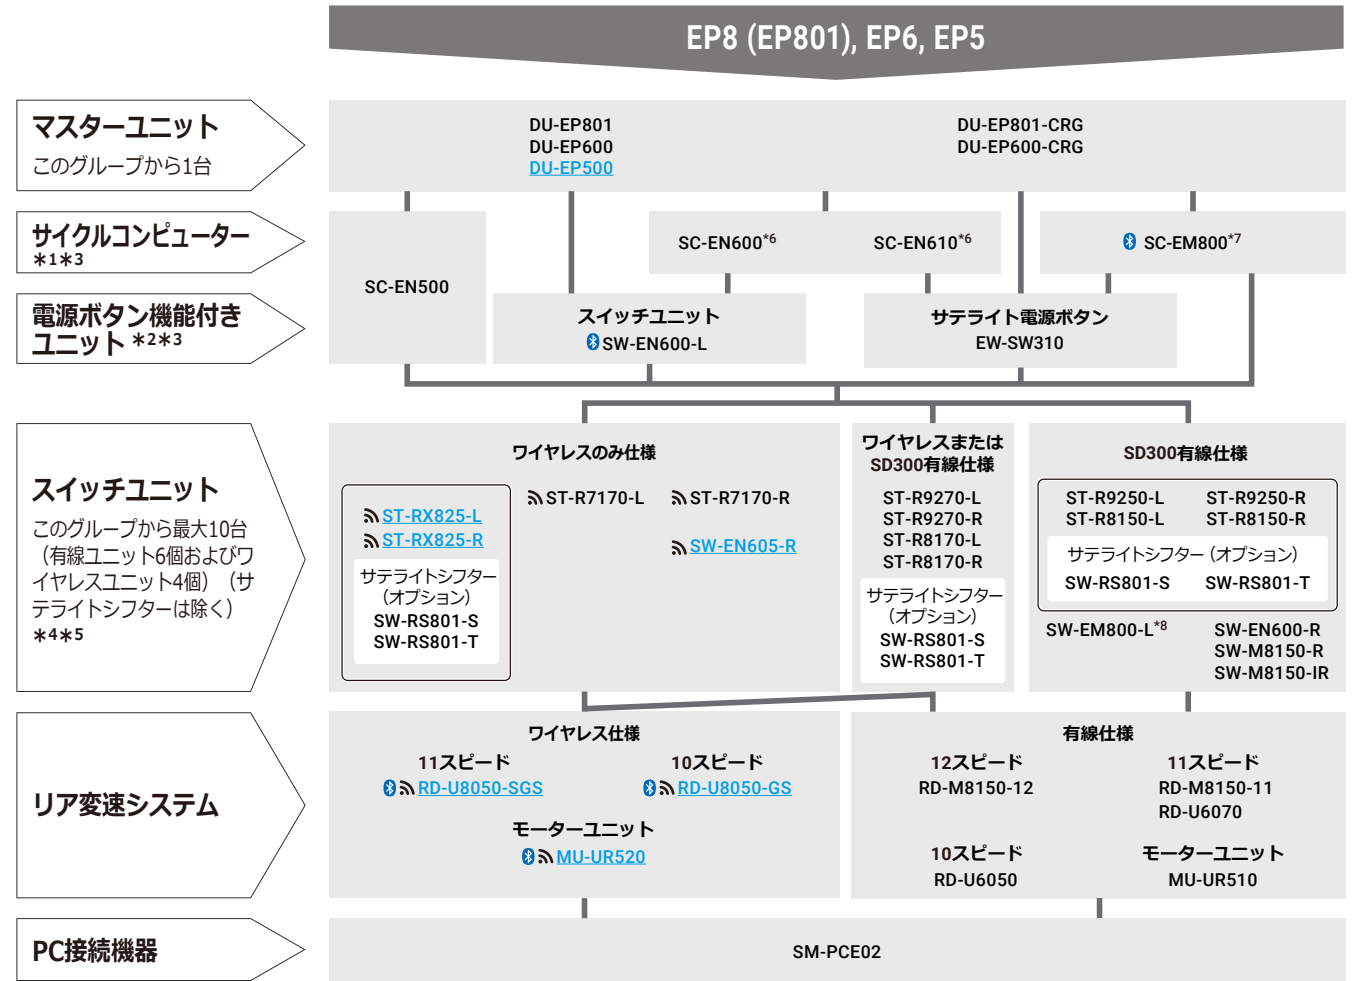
EP8 (EP801), EP6, EP5

マスターユニット
このグループから1台

DU-EP801
DU-EP600
DU-EP500

DU-EP801-CRG
DU-EP600-CRG

サイクルコンピューター
＊1＊3

SC-EN500

SC-EN600*6

SC-EN610*6

SC-EM800*7

電源ボタン機能付きユニット ＊2＊3

スイッチユニット
SW-EN600-L

サテライト電源ボタン
EW-SW310

スイッチユニット
このグループから最大10台（有線ユニット6個およびワイヤレスユニット4個）（サテライトシフターは除く）
＊4＊5

ワイヤレスのみ仕様

ST-RX825-L
ST-RX825-R
サテライトシフター（オプション）
SW-RS801-S
SW-RS801-T

ST-R7170-L
ST-R7170-R
SW-EN605-R

ワイヤレスまたはSD300有線仕様
ST-R9270-L
ST-R9270-R
ST-R8170-L
ST-R8170-R
サテライトシフター（オプション）
SW-RS801-S
SW-RS801-T

SD300有線仕様
ST-R9250-L
ST-R9250-R
ST-R8150-L
ST-R8150-R
サテライトシフター（オプション）
SW-RS801-S
SW-RS801-T
SW-EM800-L*8
SW-EN600-R
SW-M8150-R
SW-M8150-IR

リア変速システム

ワイヤレス仕様
11スピード
RD-U8050-SGS
10スピード
RD-U8050-GS
モーターユニット
MU-UR520

有線仕様
12スピード
RD-M8150-12
11スピード
RD-M8150-11
RD-U6070
10スピード
RD-U6050
モーターユニット
MU-UR510

PC接続機器

SM-PCE02